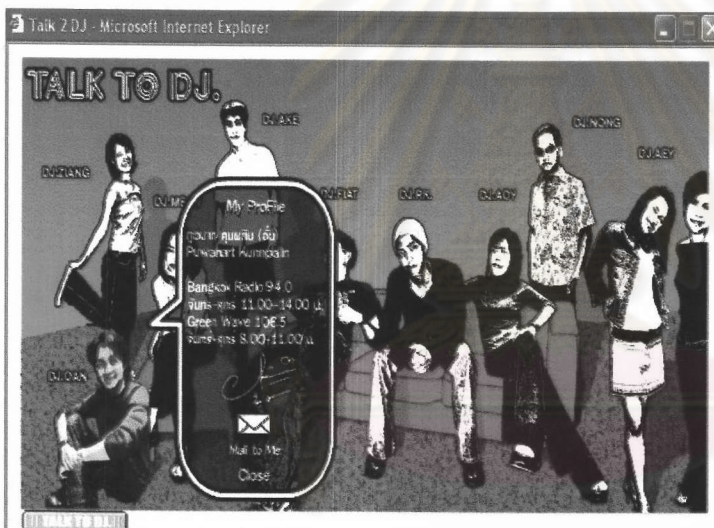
Talk 2 DJ - Microsoft Internet Explorer

TALK TO DJ.

DJ.AKE

DJ.NONG

DJ.AEY

DJ.ZIANG

DJ.MS

DJ.FLAT

DJ.PK

DJ.AOY

DJ.OAK

My ProFile

ภูวนาท คุนผลิน (อั๋น)
Puwanart Kunnpalin

Bangkok Radio 94.0
จันทร์-ศุกร์ 11.00-14.00 น.
Green Wave 106.5
จันทร์-ศุกร์ 8.00-11.00 น.

Mail to Me
Close

TALK TO DJ